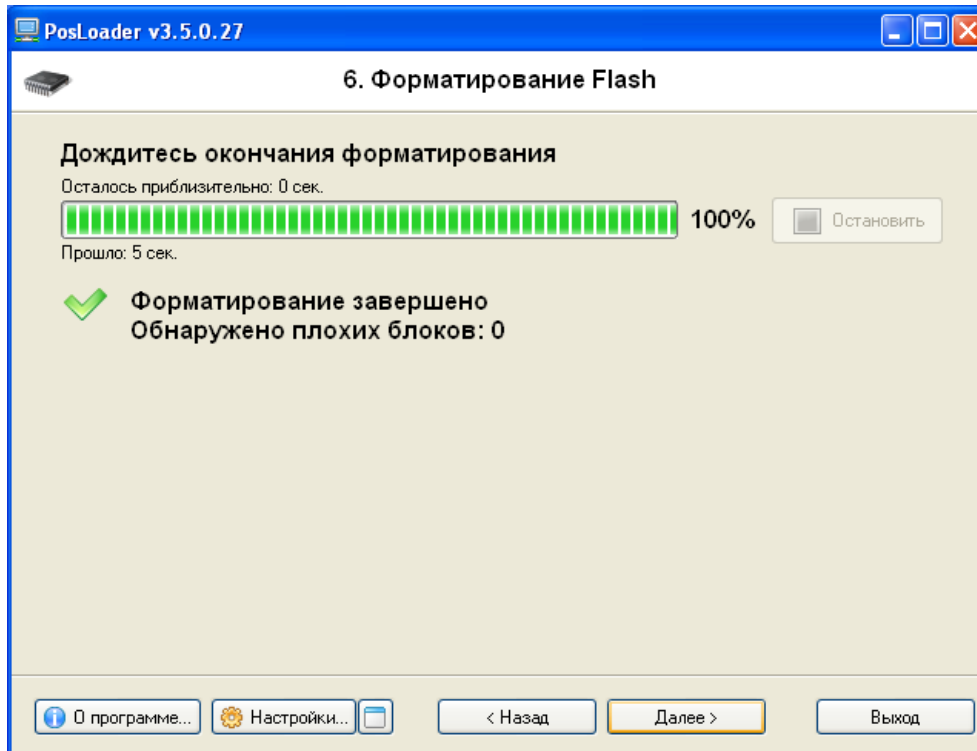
PosLoader v3.5.0.27

6. Форматирование Flash

Дождитесь окончания форматирования

Осталось приблизительно: 0 сек.

100%

Остановить

Прошло: 5 сек.

Форматирование завершено
Обнаружено плохих блоков: 0

О программе...

Настройки...

< Назад

Далее >

Выход